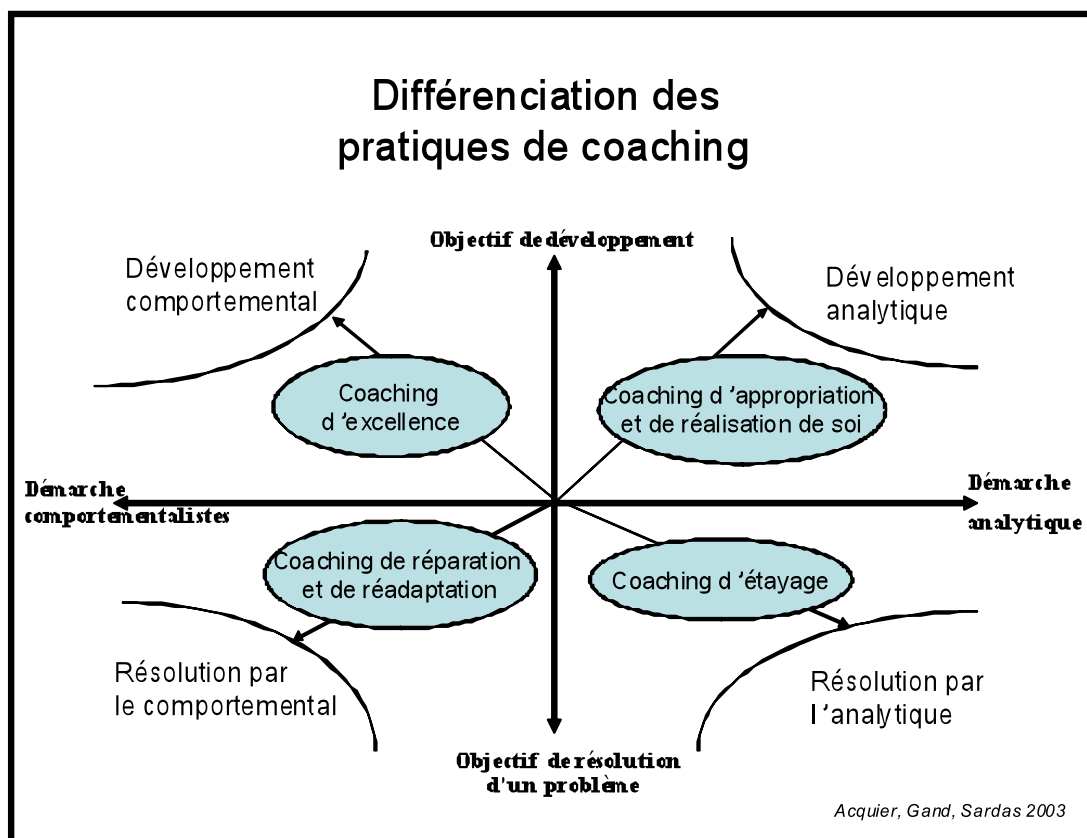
Différenciation des pratiques de coaching

Objectif de développement

Développement comportemental

Développement analytique

Coaching d 'excellence

Coaching d 'appropriation et de réalisation de soi

Démarche comportementalistes

Démarche analytique

Coaching de réparation et de réadaptation

Coaching d 'étayage

Résolution par le comportemental

Résolution par l 'analytique

Objectif de résolution d'un problème

Acquier, Gand, Sardas 2003